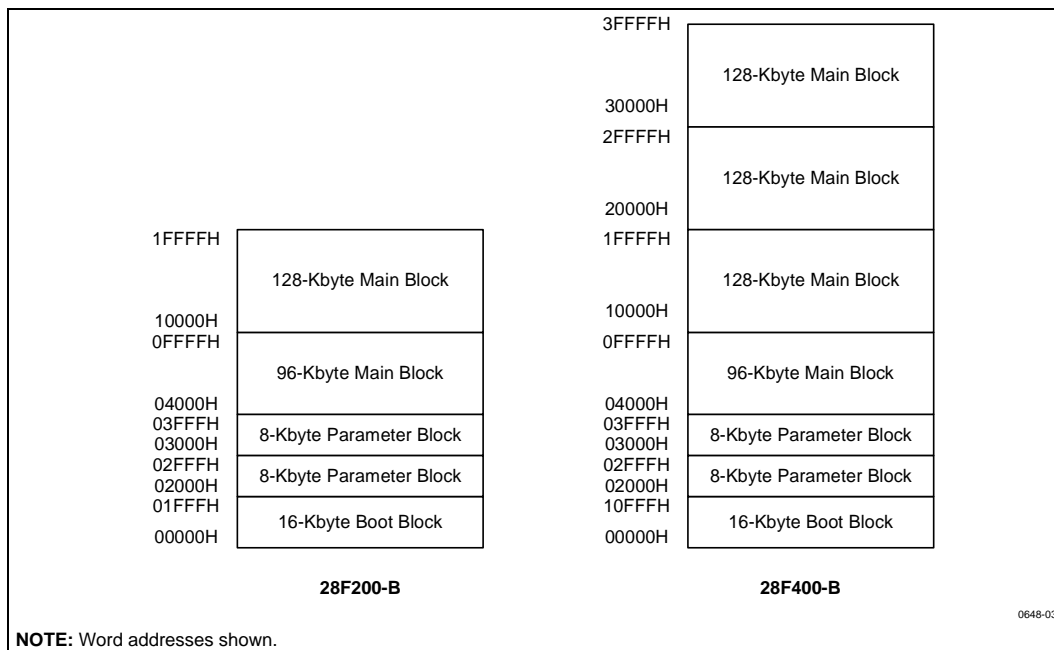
1FFFFH

128-Kbyte Main Block

10000H
0FFFFH

96-Kbyte Main Block

04000H
03FFFH
03000H

8-Kbyte Parameter Block

02FFFH
02000H

8-Kbyte Parameter Block

01FFFH

16-Kbyte Boot Block

00000H

28F200-B

3FFFFH

128-Kbyte Main Block

30000H
2FFFFH

128-Kbyte Main Block

20000H
1FFFFH

128-Kbyte Main Block

10000H
0FFFFH

96-Kbyte Main Block

04000H
03FFFH
03000H

8-Kbyte Parameter Block

02FFFH
02000H

8-Kbyte Parameter Block

10FFFH

16-Kbyte Boot Block

00000H

28F400-B

0648-03

**NOTE:** Word addresses shown.